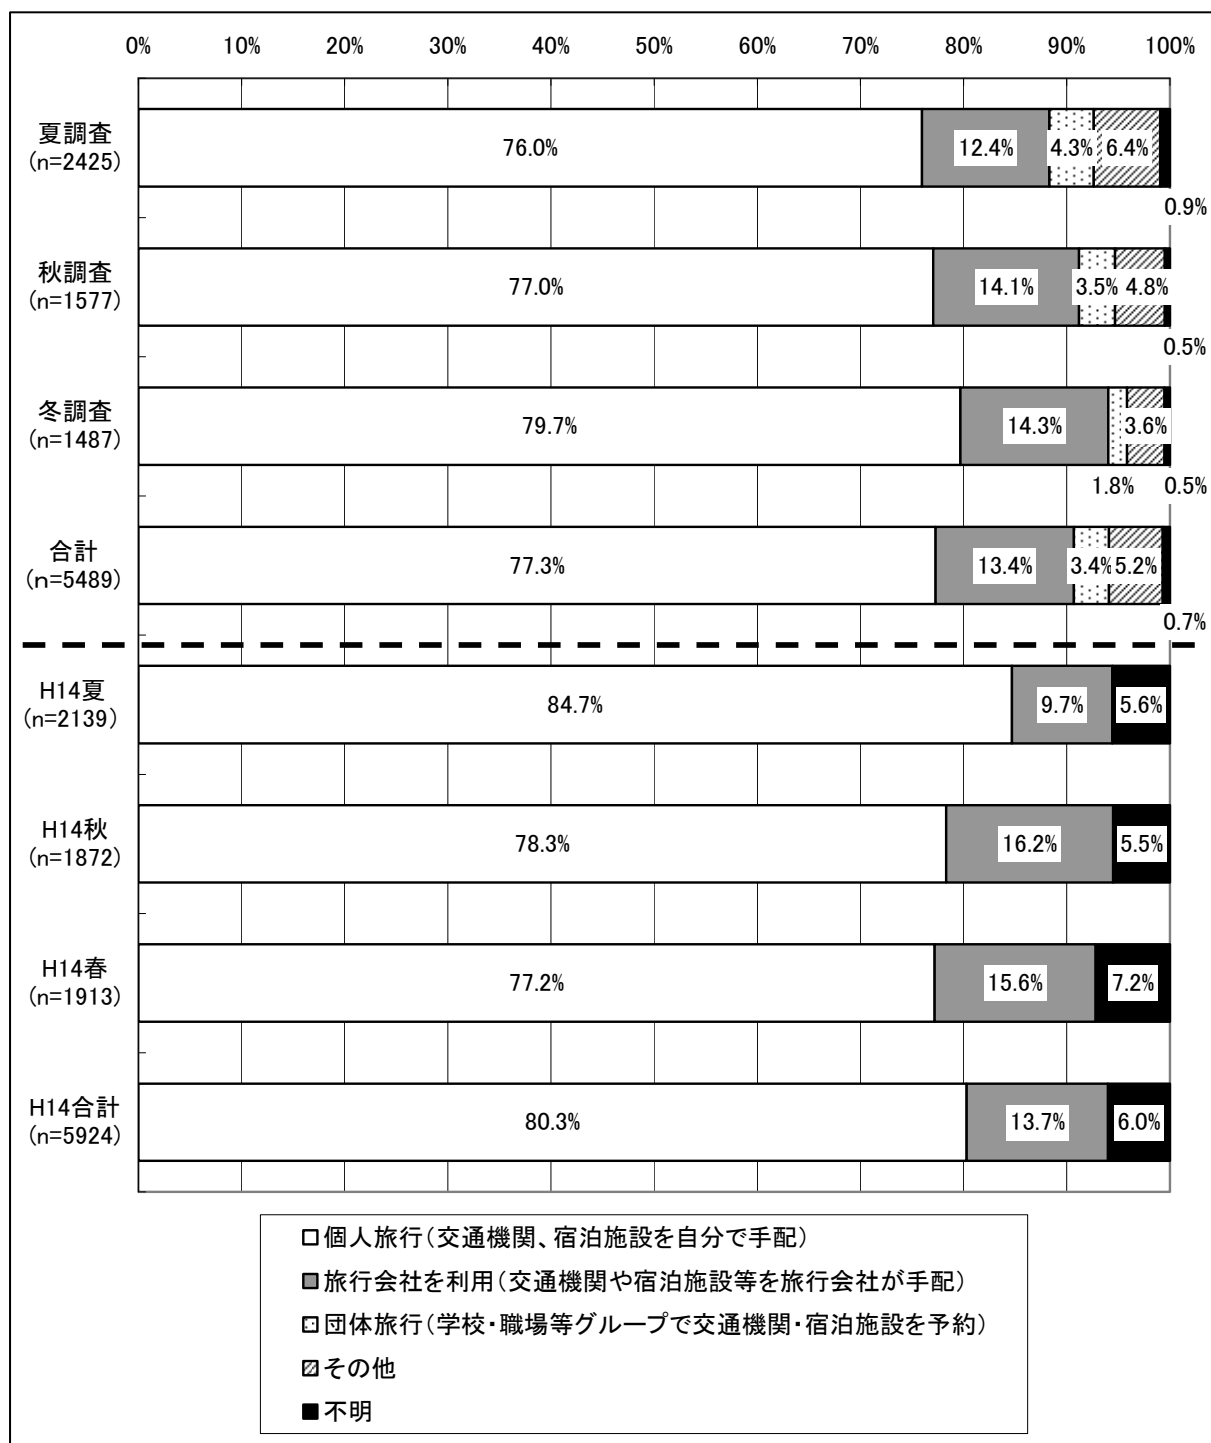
0% 10% 20% 30% 40% 50% 60% 70% 80% 90% 100%

| | 個人旅行 | 旅行会社を利用 | 団体旅行 | その他 | 不明 |
|---|---|---|---|---|---|
| 夏調査 (n=2425) | 76.0% | 12.4% | 4.3% | 6.4% | 0.9% |
| 秋調査 (n=1577) | 77.0% | 14.1% | 3.5% | 4.8% | 0.5% |
| 冬調査 (n=1487) | 79.7% | 14.3% | 1.8% | 3.6% | 0.5% |
| 合計 (n=5489) | 77.3% | 13.4% | 3.4% | 5.2% | 0.7% |
| H14夏 (n=2139) | 84.7% | 9.7% | | | 5.6% |
| H14秋 (n=1872) | 78.3% | 16.2% | | | 5.5% |
| H14春 (n=1913) | 77.2% | 15.6% | | | 7.2% |
| H14合計 (n=5924) | 80.3% | 13.7% | | | 6.0% |

□個人旅行(交通機関、宿泊施設を自分で手配)
■旅行会社を利用(交通機関や宿泊施設等を旅行会社が手配)
□団体旅行(学校・職場等グループで交通機関・宿泊施設を予約)
▨その他
■不明